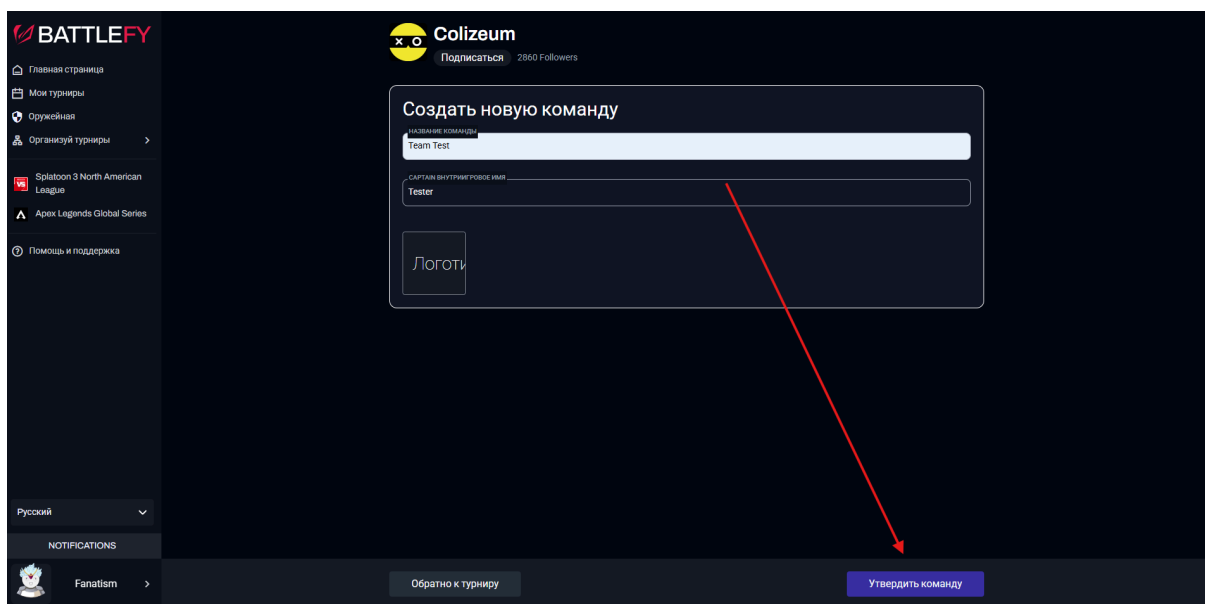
BATTLEFY

Главная страница
Мои турниры
Оружейная
Организуй турниры

Splatoon 3 North American League
Apex Legends Global Series

Помощь и поддержка

Русский

NOTIFICATIONS

Fanatism

Colizeum
Подписаться 2860 Followers

Создать новую команду

НАЗВАНИЕ КОМАНДЫ
Team Test

CAPTAIN ВНУТРИИГРОВОЕ ИМЯ
Tester

Логоти

Обратно к турниру

Утвердить команду